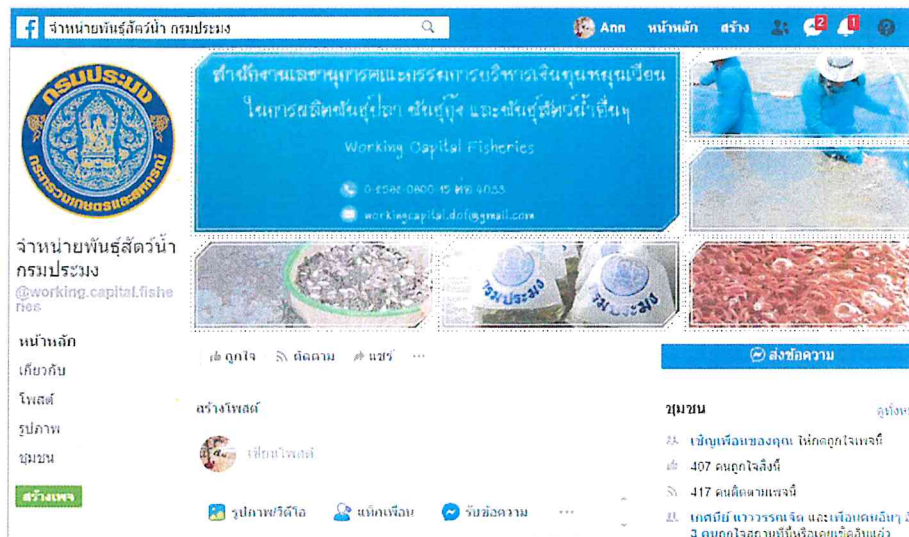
จำหน่ายพันธุ์สัตว์น้ำ กรมประมง

Ann หน้าหลัก สร้าง 2 1

กรมประมง
กระทรวงเกษตรและสหกรณ์

สำนักงานเลขานุการคณะกรรมการบริหารเงินทุนหมุนเวียน ในการผลิตพันธุ์ปลา พันธุ์กุ้ง และพันธุ์สัตว์น้ำอื่นๆ

Working Capital Fisheries

0-2562-0600-15 ต่อ 4033

workingcapital.dof@gmail.com

กรมประมง

กรมประมง

จำหน่ายพันธุ์สัตว์น้ำ กรมประมง

@working.capital.fisheries

หน้าหลัก

เกี่ยวกับ

โพสต์

รูปภาพ

ชุมชน

สร้างเพจ

ถูกใจ ติดตาม แชร์ ···

ส่งข้อความ

สร้างโพสต์

เขียนโพสต์

รูปภาพ/วิดีโอ แท็กเพื่อน รับข้อความ ···

ชุมชน

ดูทั้งห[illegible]

เชิญเพื่อนของคุณ ให้กดถูกใจเพจนี้

407 คนถูกใจสิ่งนี้

417 คนติดตามเพจนี้

เกศนีย์ แวววรรณจิต และเพื่อนคนอื่นๆ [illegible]
3 คนกดถูกใจเพจนี้หรือเคยเช็คอินแล้ว